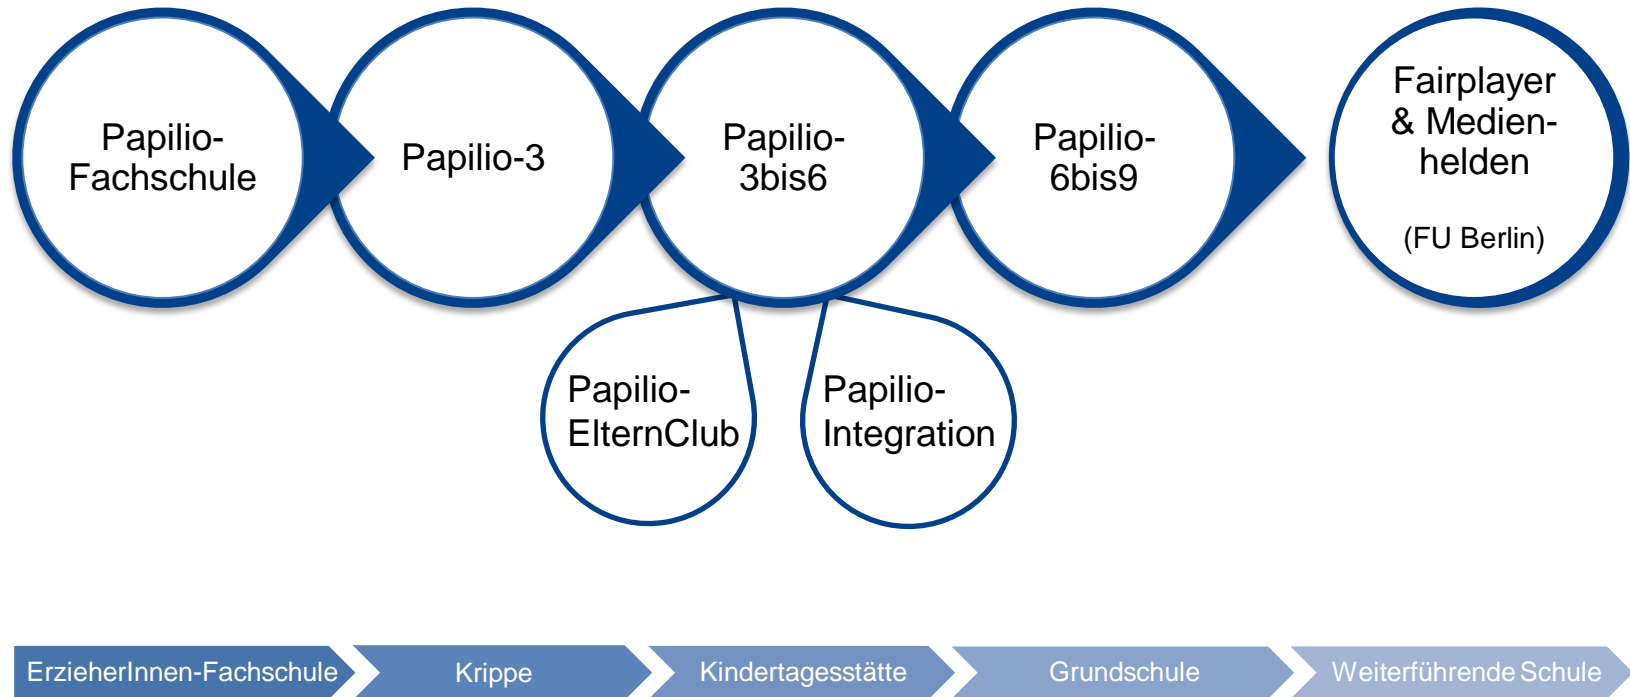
Papilio-Fachschule

Papilio-3

Papilio-3bis6

Papilio-6bis9

Fairplayer & Medienhelden

(FU Berlin)

Papilio-ElternClub

Papilio-Integration

ErzieherInnen-Fachschule

Krippe

Kindertagesstätte

Grundschule

Weiterführende Schule